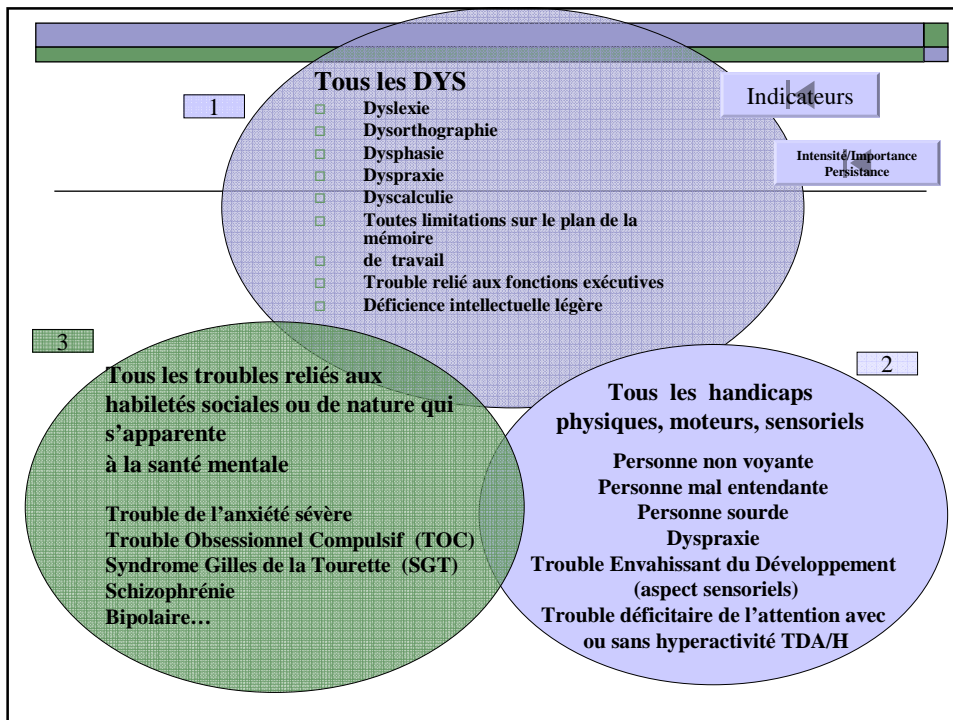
1

Tous les DYS

- Dyslexie
- Dysorthographie
- Dysphasie
- Dyspraxie
- Dyscalculie
- Toutes limitations sur le plan de la mémoire
- de travail
- Trouble relié aux fonctions exécutives
- Déficience intellectuelle légère

Indicateurs

Intensité/Importance
Persistance

3

Tous les troubles reliés aux habiletés sociales ou de nature qui s'apparente à la santé mentale

Trouble de l'anxiété sévère
Trouble Obsessionnel Compulsif (TOC)
Syndrome Gilles de la Tourette (SGT)
Schizophrénie
Bipolaire…

2

Tous les handicaps physiques, moteurs, sensoriels

Personne non voyante
Personne mal entendante
Personne sourde
Dyspraxie
Trouble Envahissant du Développement (aspect sensoriels)
Trouble déficitaire de l'attention avec ou sans hyperactivité TDA/H